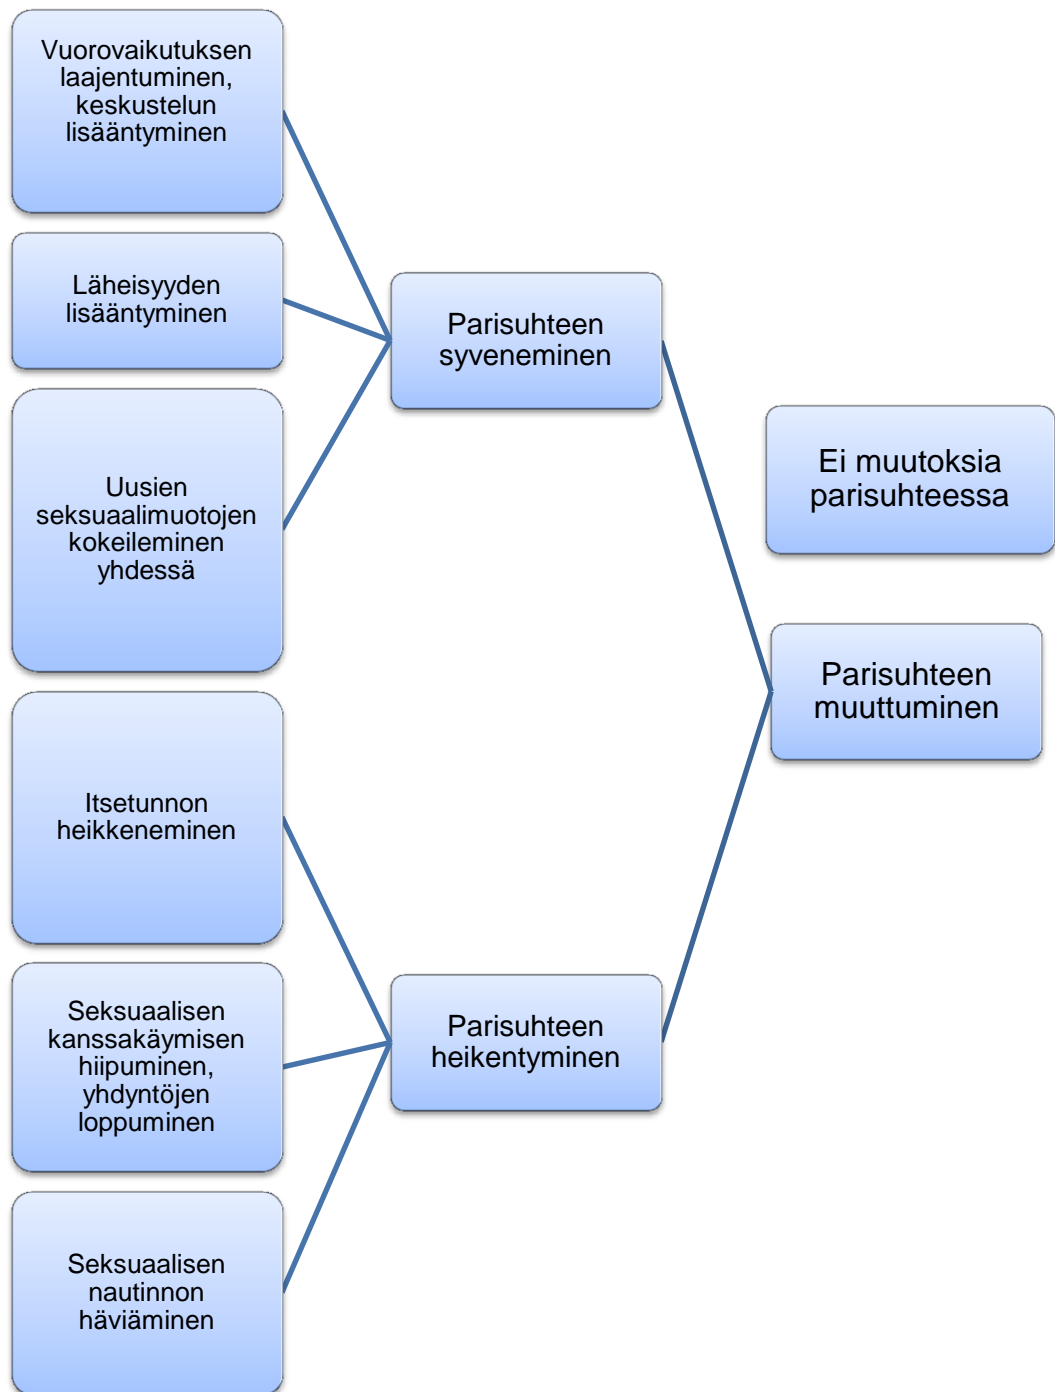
Vuorovaikutuksen laajentuminen, keskustelun lisääntyminen

Läheisyyden lisääntyminen

Uusien seksuaalimuotojen kokeileminen yhdessä

Itsetunnon heikkeneminen

Seksuaalisen kanssakäymisen hiipuminen, yhdyntöjen loppuminen

Seksuaalisen nautinnon häviäminen

Parisuhteen syveneminen

Parisuhteen heikentyminen

Ei muutoksia parisuhteessa

Parisuhteen muuttuminen